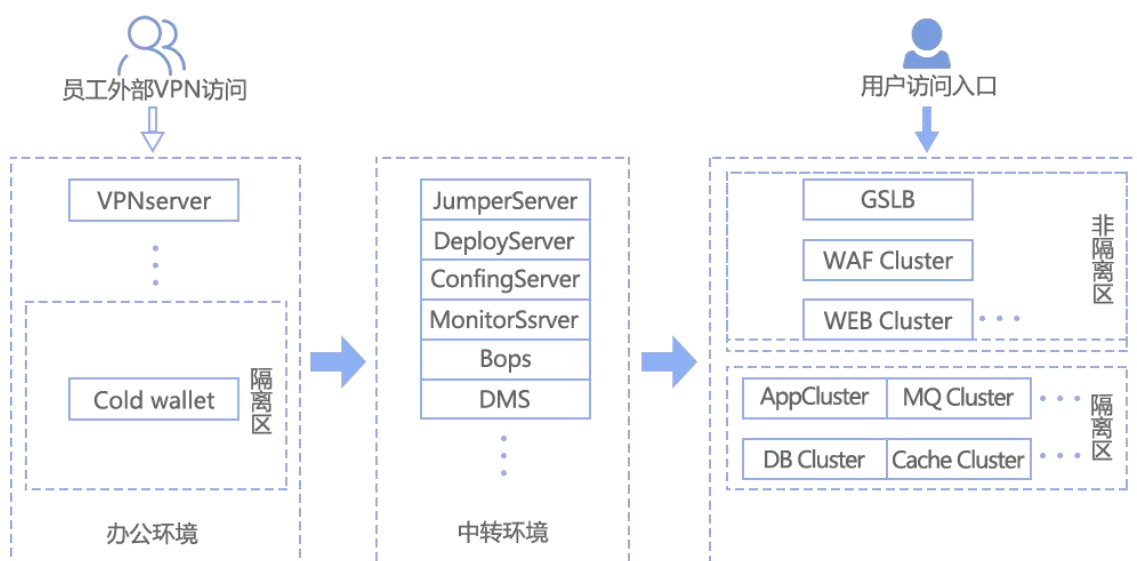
员工外部VPN访问

VPNserver

Cold wallet

隔离区

办公环境

JumperServer
DeployServer
ConfingServer
MonitorSsrver
Bops
DMS

中转环境

用户访问入口

GSLB
WAF Cluster
WEB Cluster

非隔离区

AppCluster
MQ Cluster
DB Cluster
Cache Cluster

隔离区